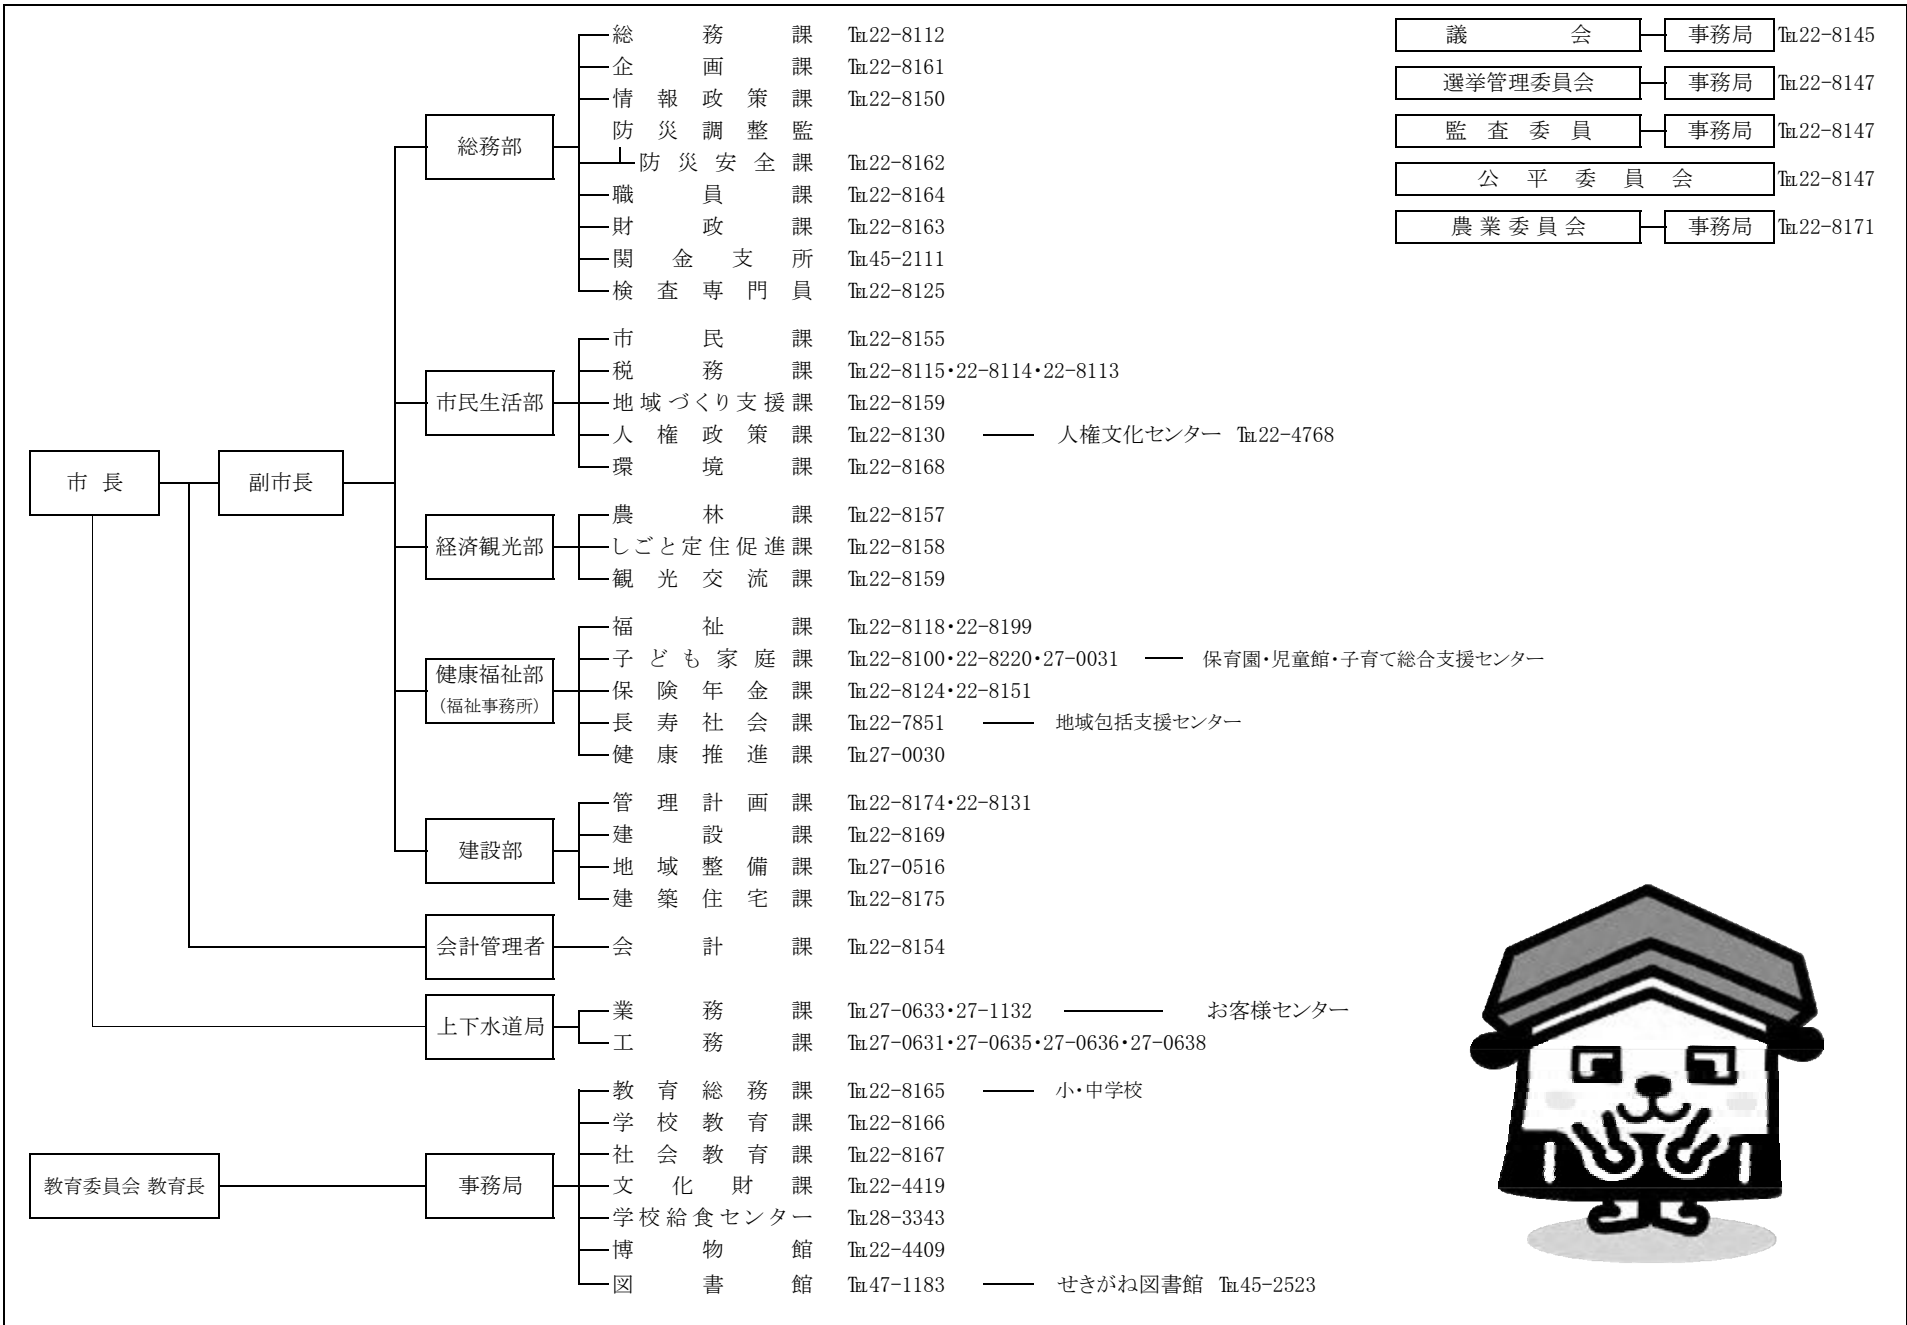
市長
副市長

総務部
総務課 ℡22-8112
企画課 ℡22-8161
情報政策課 ℡22-8150
防災調整監
防災安全課 ℡22-8162
職員課 ℡22-8164
財政課 ℡22-8163
関金支所 ℡45-2111
検査専門員 ℡22-8125

市民生活部
市民課 ℡22-8155
税務課 ℡22-8115・22-8114・22-8113
地域づくり支援課 ℡22-8159
人権政策課 ℡22-8130 人権文化センター ℡22-4768
環境課 ℡22-8168

経済観光部
農林課 ℡22-8157
しごと定住促進課 ℡22-8158
観光交流課 ℡22-8159

健康福祉部（福祉事務所）
福祉課 ℡22-8118・22-8199
子ども家庭課 ℡22-8100・22-8220・27-0031 保育園・児童館・子育て総合支援センター
保険年金課 ℡22-8124・22-8151
長寿社会課 ℡22-7851 地域包括支援センター
健康推進課 ℡27-0030

建設部
管理計画課 ℡22-8174・22-8131
建設課 ℡22-8169
地域整備課 ℡27-0516
建築住宅課 ℡22-8175

会計管理者
会計課 ℡22-8154

上下水道局
業務課 ℡27-0633・27-1132 お客様センター
工務課 ℡27-0631・27-0635・27-0636・27-0638

教育委員会 教育長
事務局
教育総務課 ℡22-8165 小・中学校
学校教育課 ℡22-8166
社会教育課 ℡22-8167
文化財課 ℡22-4419
学校給食センター ℡28-3343
博物館 ℡22-4409
図書館 ℡47-1183 せきがね図書館 ℡45-2523

議会 事務局 ℡22-8145
選挙管理委員会 事務局 ℡22-8147
監査委員 事務局 ℡22-8147
公平委員会 ℡22-8147
農業委員会 事務局 ℡22-8171